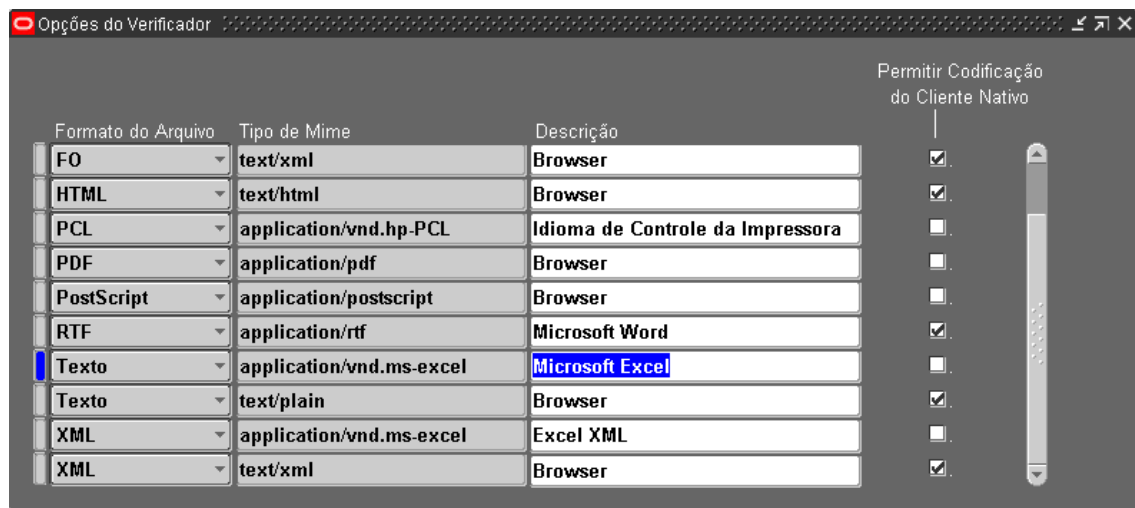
Opções do Verificador

| Formato do Arquivo | Tipo de Mime | Descrição | Permitir Codificação do Cliente Nativo |
|---|---|---|---|
| FO | text/xml | Browser | ☑ |
| HTML | text/html | Browser | ☑ |
| PCL | application/vnd.hp-PCL | Idioma de Controle da Impressora | ☐ |
| PDF | application/pdf | Browser | ☐ |
| PostScript | application/postscript | Browser | ☐ |
| RTF | application/rtf | Microsoft Word | ☑ |
| Texto | application/vnd.ms-excel | Microsoft Excel | ☐ |
| Texto | text/plain | Browser | ☑ |
| XML | application/vnd.ms-excel | Excel XML | ☐ |
| XML | text/xml | Browser | ☑ |